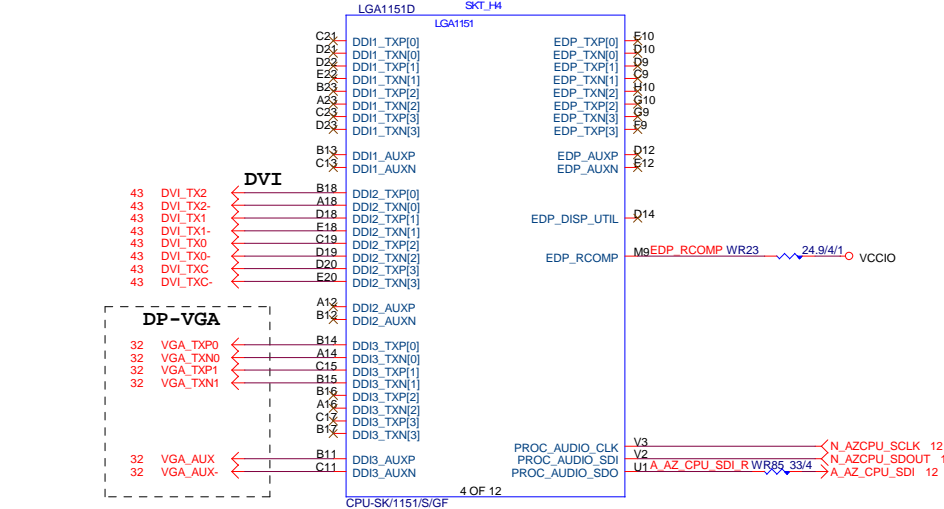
LGA1151D
SKT_H4
LGA1151

C21 DDI1_TXP[0]
D21 DDI1_TXN[0]
D22 DDI1_TXP[1]
E22 DDI1_TXN[1]
B23 DDI1_TXP[2]
A23 DDI1_TXN[2]
C23 DDI1_TXP[3]
D23 DDI1_TXN[3]

B13 DDI1_AUXP
C13 DDI1_AUXN

DVI
43 DVI_TX2 B18 DDI2_TXP[0]
43 DVI_TX2- A18 DDI2_TXN[0]
43 DVI_TX1 D18 DDI2_TXP[1]
43 DVI_TX1- E18 DDI2_TXN[1]
43 DVI_TX0 C19 DDI2_TXP[2]
43 DVI_TX0- D19 DDI2_TXN[2]
43 DVI_TXC D20 DDI2_TXP[3]
43 DVI_TXC- E20 DDI2_TXN[3]

A12 DDI2_AUXP
B12 DDI2_AUXN

DP-VGA
32 VGA_TXP0 B14 DDI3_TXP[0]
32 VGA_TXN0 A14 DDI3_TXN[0]
32 VGA_TXP1 C15 DDI3_TXP[1]
32 VGA_TXN1 B15 DDI3_TXN[1]
B16 DDI3_TXP[2]
A16 DDI3_TXN[2]
C17 DDI3_TXP[3]
B17 DDI3_TXN[3]

32 VGA_AUX B11 DDI3_AUXP
32 VGA_AUX- C11 DDI3_AUXN

EDP_TXP[0] E10
EDP_TXN[0] D10
EDP_TXP[1] D9
EDP_TXN[1] C9
EDP_TXP[2] H10
EDP_TXN[2] G10
EDP_TXN[3] G9
EDP_TXP[3] F9

EDP_AUXP D12
EDP_AUXN E12

EDP_DISP_UTIL D14

EDP_RCOMP M9 EDP_RCOMP WR23 24.9/4/1 VCCIO

PROC_AUDIO_CLK V3 N_AZCPU_SCLK 12
PROC_AUDIO_SDI V2 N_AZCPU_SDOUT 12
PROC_AUDIO_SDO U1 A_AZ_CPU_SDI_R WR85 33/4 A_AZ_CPU_SDI 12

4 OF 12
CPU-SK/1151/S/GF